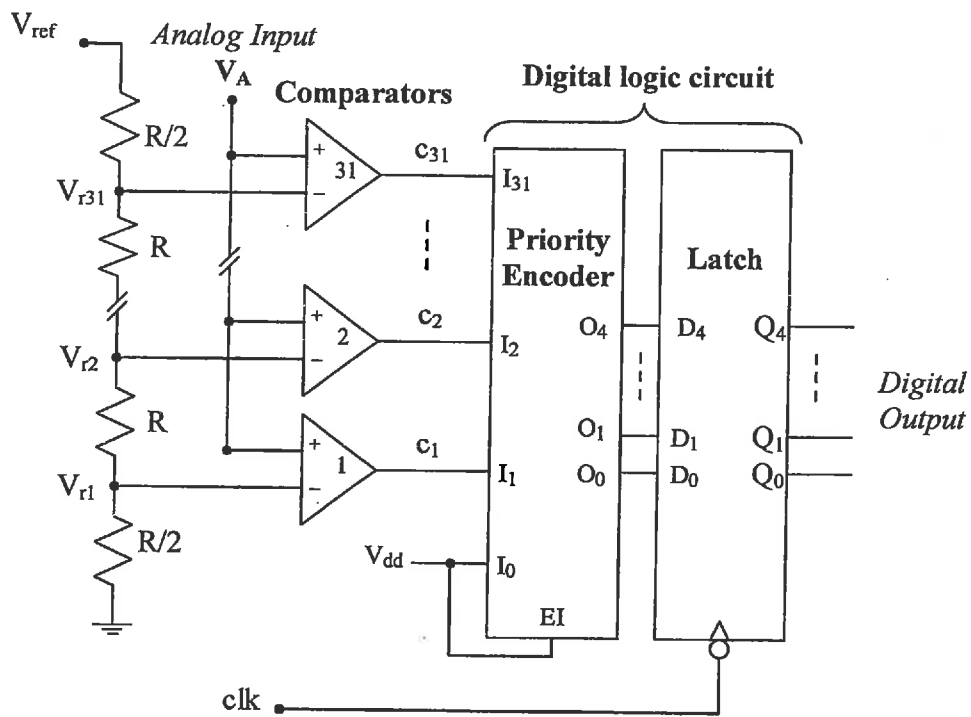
$V_{ref}$

Analog Input

$V_A$

Comparators

Digital logic circuit

R/2

$V_{r31}$

R

$V_{r2}$

R

$V_{r1}$

R/2

+ 31 −

+ 2 −

+ 1 −

$c_{31}$

$c_2$

$c_1$

$I_{31}$

Priority Encoder

$I_2$

$I_1$

$I_0$

$V_{dd}$

EI

$O_4$

$O_1$

$O_0$

Latch

$D_4$

$D_1$

$D_0$

$Q_4$

$Q_1$

$Q_0$

Digital Output

clk